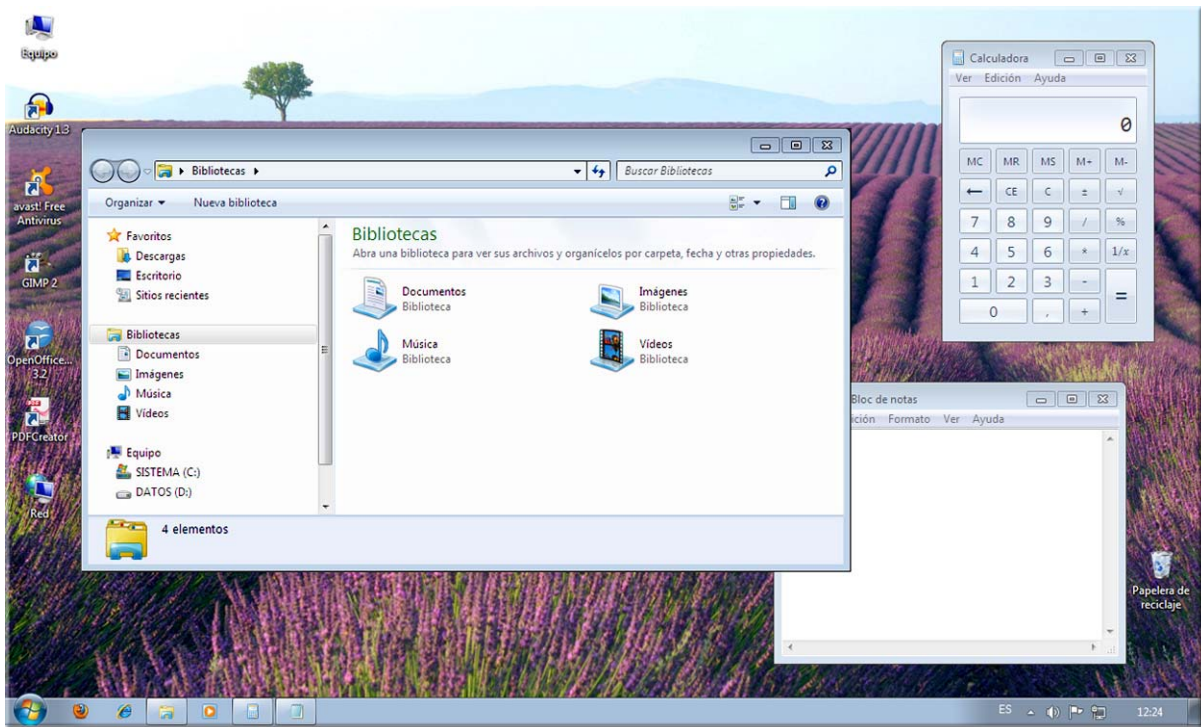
Equipo

Audacity 1.3

avast! Free Antivirus

GIMP 2

OpenOffice... 3.2

PDFCreator

Red

Bibliotecas ▸

Buscar Bibliotecas

Organizar ▾ Nueva biblioteca

Favoritos
Descargas
Escritorio
Sitios recientes

Bibliotecas
Documentos
Imágenes
Música
Vídeos

Equipo
SISTEMA (C:)
DATOS (D:)

Bibliotecas
Abra una biblioteca para ver sus archivos y organícelos por carpeta, fecha y otras propiedades.

Documentos
Biblioteca

Imágenes
Biblioteca

Música
Biblioteca

Vídeos
Biblioteca

4 elementos

Calculadora
Ver Edición Ayuda

0

| MC | MR | MS | M+ | M- |
|---|---|---|---|---|
| ← | CE | C | ± | √ |
| 7 | 8 | 9 | / | % |
| 4 | 5 | 6 | * | 1/x |
| 1 | 2 | 3 | - | = |
| 0 | | , | + | |

Bloc de notas
ición Formato Ver Ayuda

Papelera de reciclaje

ES 12:24